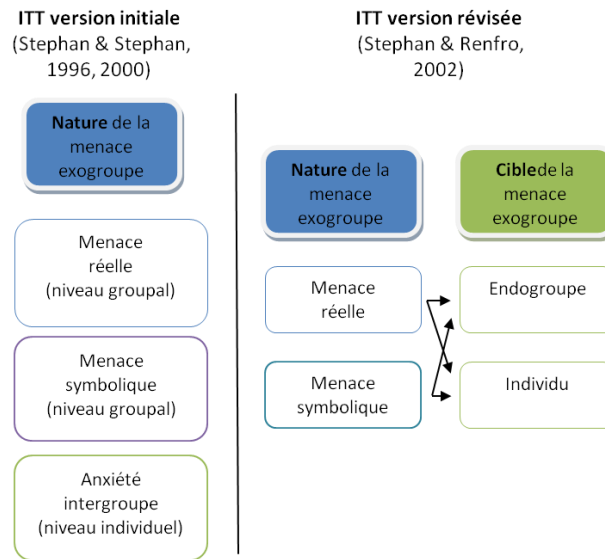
**ITT version initiale**
(Stephan & Stephan, 1996, 2000)

**Nature** de la menace exogroupe

Menace réelle (niveau groupal)

Menace symbolique (niveau groupal)

Anxiété intergroupe (niveau individuel)

**ITT version révisée**
(Stephan & Renfro, 2002)

**Nature** de la menace exogroupe

**Cible**de la menace exogroupe

Menace réelle

Menace symbolique

Endogroupe

Individu